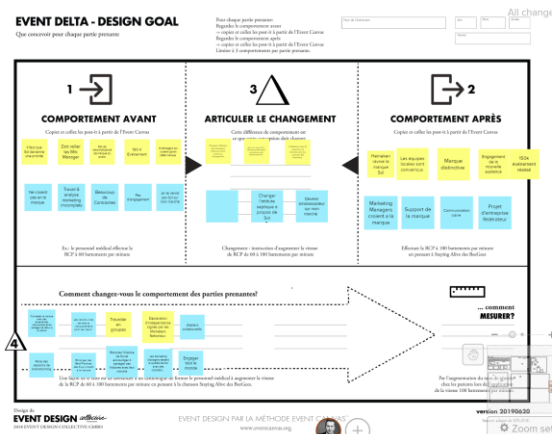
EVENT DELTA - DESIGN GOAL
Que concevoir pour chaque partie prenante

Pour chaque partie prenante:
Regardez le comportement avant
→ copiez et collez les post-it à partir de l'Event Canvas
Regardez le comportement après
→ copiez et collez les post-it à partir de l'Event Canvas
Listez 3 changements par partie prenante.

All change

1
COMPORTEMENT AVANT
Copiez et collez les post-it à partir de l'Event Canvas

Ex.: le personnel médical effectue la RCP à 60 battements par minute

Ne croient pas en la marque
Travail & analyse marketing incomplets
Marketing Managers
Pas d'engagement

3
ARTICULER LE CHANGEMENT
Cette différence de comportement est ce que votre événement doit changer

Changer l'attitude sceptique à propos de Sol
Devenir ambassadeur sur leur marché

Changement : instruction d'augmenter la vitesse de RCP de 60 à 100 battements par minute

2
COMPORTEMENT APRÈS
Copiez et collez les post-it à partir de l'Event Canvas

Les équipes locales sont convaincus
Marque distinctive
Engagement dans le nouvelle audience
ISOs événement réalisé
Marketing Managers croient à la marque
Support de la marque
Communication claire
Projet d'entreprise fédérateur

Effectuez la RCP à 100 battements par minute en pensant à Staying Alive des BeeGees

Comment changez-vous le comportement des parties prenantes?

4

Trouver un groupe
Dupliquer sur le monde

Une façon de le faire est de fredonner à un événement en formant le personnel médical à augmenter la vitesse de la RCP à 100 battements par minute en pensant à la chanson Staying Alive des BeeGees.

... comment
MESURER?

Par l'augmentation du taux de survie ... des patients lors d'une ... de la vitesse 100 battements par minute

Design du
EVENT DESIGN collective
2019 EVENT DESIGN COLLECTIVE GMBH

EVENT DESIGN PAR LA MÉTHODE EVENT CANVAS
www.eventcanvas.org

version 2019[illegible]

Zoom se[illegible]